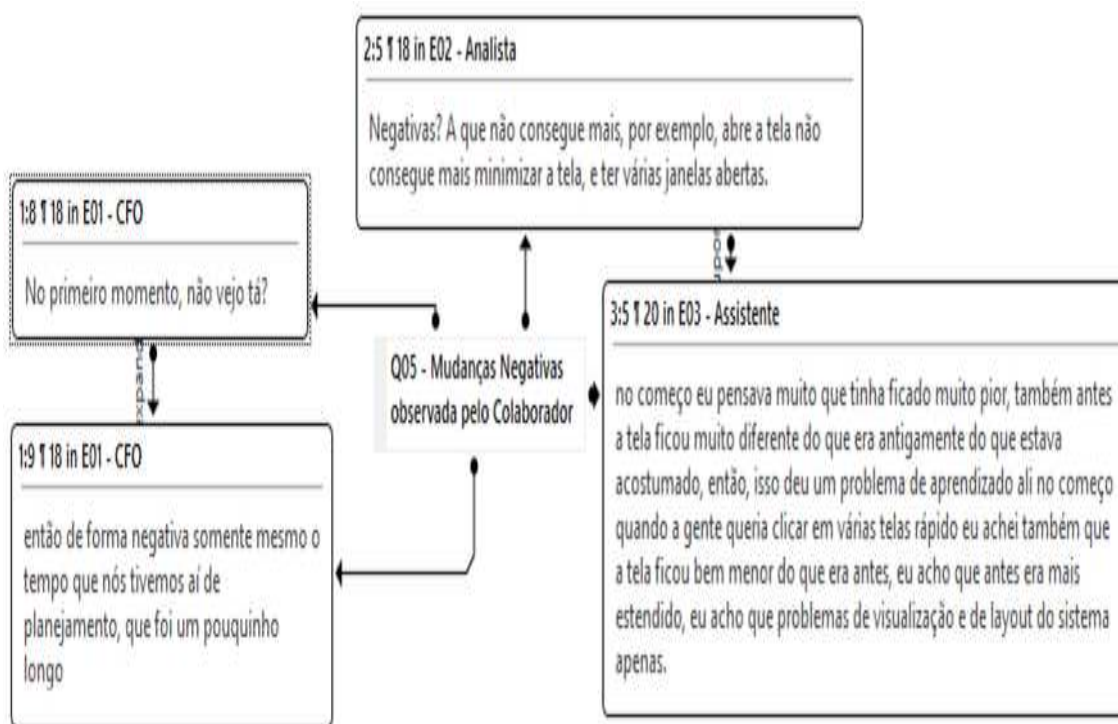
2:5 ¶ 18 in E02 - Analista

Negativas? A que não consegue mais, por exemplo, abre a tela não consegue mais minimizar a tela, e ter várias janelas abertas.

1:8 ¶ 18 in E01 - CFO

No primeiro momento, não vejo tá?

expand

Q05 - Mudanças Negativas observada pelo Colaborador

1:9 ¶ 18 in E01 - CFO

então de forma negativa somente mesmo o tempo que nós tivemos aí de planejamento, que foi um pouquinho longo

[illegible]

3:5 ¶ 20 in E03 - Assistente

no começo eu pensava muito que tinha ficado muito pior, também antes a tela ficou muito diferente do que era antigamente do que estava acostumado, então, isso deu um problema de aprendizado ali no começo quando a gente queria clicar em várias telas rápido eu achei também que a tela ficou bem menor do que era antes, eu acho que antes era mais estendido, eu acho que problemas de visualização e de layout do sistema apenas.